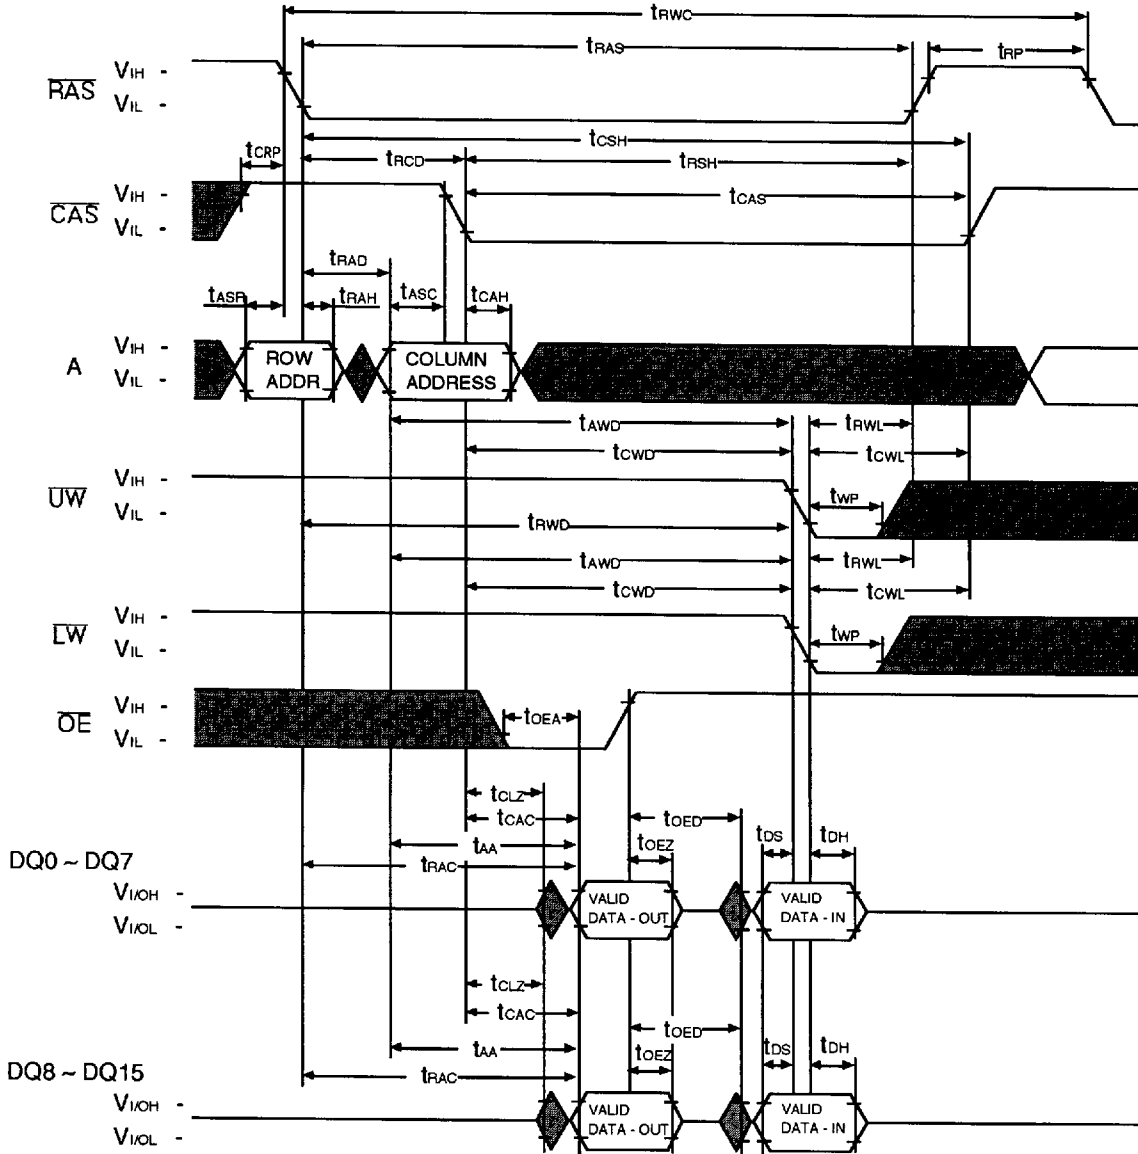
$t_{RWC}$
$t_{RAS}$
$t_{RP}$
$\overline{RAS}$ $V_{IH}$ -
$V_{IL}$ -
$t_{CSH}$
$t_{CRP}$
$t_{RCD}$
$t_{RSH}$
$\overline{CAS}$ $V_{IH}$ -
$V_{IL}$ -
$t_{CAS}$
$t_{RAD}$
$t_{ASR}$
$t_{RAH}$
$t_{ASC}$
$t_{CAH}$
A $V_{IH}$ -
$V_{IL}$ -
ROW ADDR
COLUMN ADDRESS
$t_{AWD}$
$t_{RWL}$
$t_{CWD}$
$t_{CWL}$
$\overline{UW}$ $V_{IH}$ -
$V_{IL}$ -
$t_{WP}$
$t_{RWD}$
$t_{AWD}$
$t_{RWL}$
$t_{CWD}$
$t_{CWL}$
$\overline{LW}$ $V_{IH}$ -
$V_{IL}$ -
$t_{WP}$
$\overline{OE}$ $V_{IH}$ -
$V_{IL}$ -
$t_{OEA}$
$t_{CLZ}$
$t_{CAC}$
$t_{OED}$
$t_{OEZ}$
$t_{DS}$
$t_{DH}$
$t_{AA}$
DQ0 ~ DQ7
$t_{RAC}$
$V_{I/OH}$ -
$V_{I/OL}$ -
VALID DATA - OUT
VALID DATA - IN
$t_{CLZ}$
$t_{CAC}$
$t_{OED}$
$t_{AA}$
$t_{OEZ}$
$t_{DS}$
$t_{DH}$
DQ8 ~ DQ15
$t_{RAC}$
$V_{I/OH}$ -
$V_{I/OL}$ -
VALID DATA - OUT
VALID DATA - IN